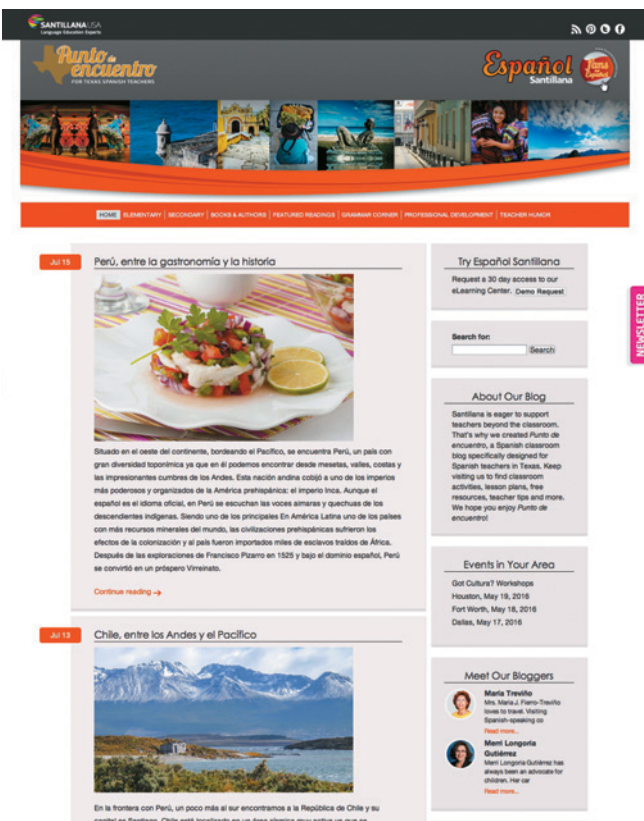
SANTILLANA USA
Language Education Experts

Punto de encuentro
FOR TEXAS SPANISH TEACHERS

Español Santillana
Fans de Español

HOME | ELEMENTARY | SECONDARY | BOOKS & AUTHORS | FEATURED READINGS | GRAMMAR CORNER | PROFESSIONAL DEVELOPMENT | TEACHER HUMOR

Jul 15
Perú, entre la gastronomía y la historia

Situado en el oeste del continente, bordeando el Pacífico, se encuentra Perú, un país con gran diversidad toponímica ya que en él podemos encontrar desde mesetas, valles, costas y las impresionantes cumbres de los Andes. Esta nación andina cobijó a uno de los imperios más poderosos y organizados de la América prehispánica: el imperio Inca. Aunque el español es el idioma oficial, en Perú se escuchan las voces aimaras y quechuas de los descendientes indígenas. Siendo uno de los principales En América Latina uno de los países con más recursos minerales del mundo, las civilizaciones prehispánicas sufrieron los efectos de la colonización y el país fueron importados miles de esclavos traídos de África. Después de las exploraciones de Francisco Pizarro en 1525 y bajo el dominio español, Perú se convirtió en un próspero Virreinato.

Continue reading →

Jul 13
Chile, entre los Andes y el Pacífico

En la frontera con Perú, un poco más al sur encontramos a la República de Chile y su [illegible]

Try Español Santillana
Request a 30 day access to our eLearning Center. Demo Request

Search for:
Search

About Our Blog
Santillana is eager to support teachers beyond the classroom. That's why we created Punto de encuentro, a Spanish classroom blog specifically designed for Spanish teachers in Texas. Keep visiting us to find classroom activities, lesson plans, free resources, teacher tips and more. We hope you enjoy Punto de encuentro!

Events in Your Area
Got Cultura? Workshops
Houston, May 19, 2016
Fort Worth, May 18, 2016
Dallas, May 17, 2016

Meet Our Bloggers
Maria Treviño
Mrs. Maria J. Fierro-Treviño loves to travel. Visiting Spanish-speaking co
Read more...
Merri Longoria Gutiérrez
Merri Longoria Gutiérrez has always been an advocate for children. Her car
Read more...

NEWSLETTER